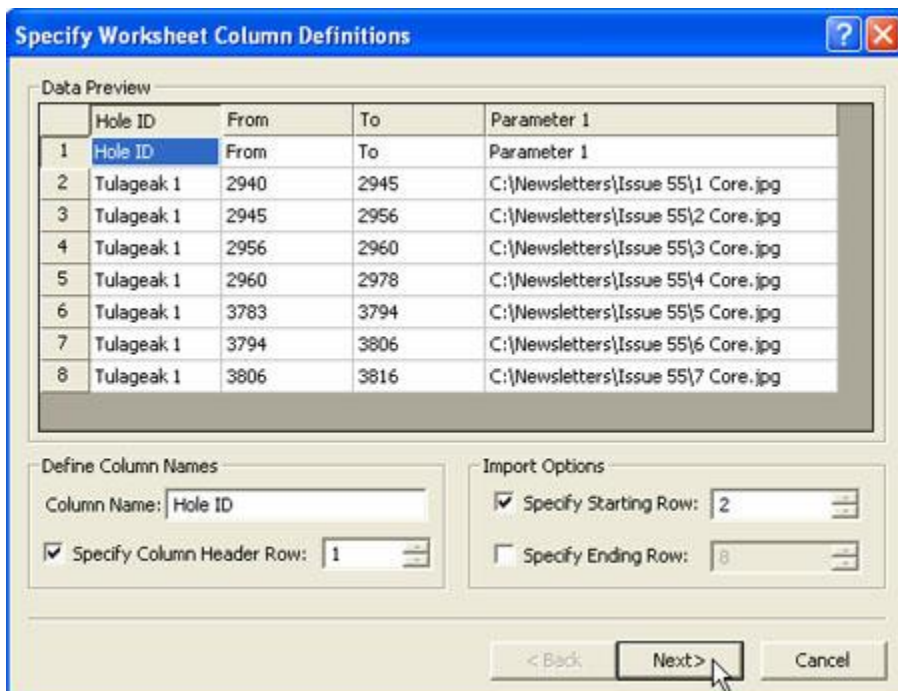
Specify Worksheet Column Definitions

Data Preview

| | Hole ID | From | To | Parameter 1 |
|---|---|---|---|---|
| 1 | Hole ID | From | To | Parameter 1 |
| 2 | Tulageak 1 | 2940 | 2945 | C:\Newsletters\Issue 55\1 Core.jpg |
| 3 | Tulageak 1 | 2945 | 2956 | C:\Newsletters\Issue 55\2 Core.jpg |
| 4 | Tulageak 1 | 2956 | 2960 | C:\Newsletters\Issue 55\3 Core.jpg |
| 5 | Tulageak 1 | 2960 | 2978 | C:\Newsletters\Issue 55\4 Core.jpg |
| 6 | Tulageak 1 | 3783 | 3794 | C:\Newsletters\Issue 55\5 Core.jpg |
| 7 | Tulageak 1 | 3794 | 3806 | C:\Newsletters\Issue 55\6 Core.jpg |
| 8 | Tulageak 1 | 3806 | 3816 | C:\Newsletters\Issue 55\7 Core.jpg |

Define Column Names

Column Name: Hole ID

Specify Column Header Row: 1

Import Options

Specify Starting Row: 2

Specify Ending Row: 8

< Back

Next >

Cancel